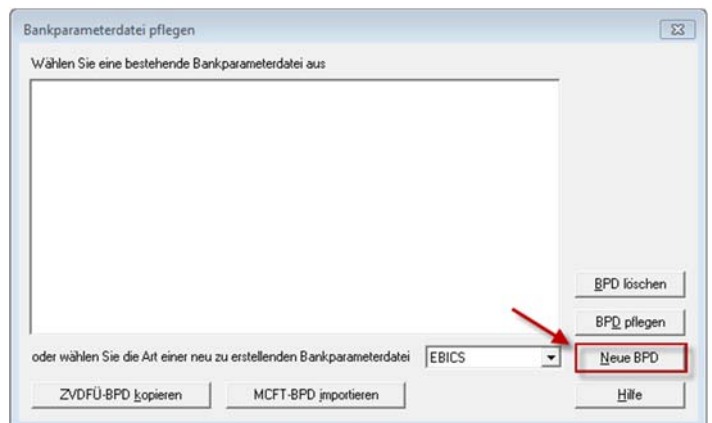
Bankparameterdatei pflegen

Wählen Sie eine bestehende Bankparameterdatei aus

BPD löschen

BPD pflegen

oder wählen Sie die Art einer neu zu erstellenden Bankparameterdatei

EBICS

Neue BPD

ZVDFÜ-BPD kopieren

MCFT-BPD importieren

Hilfe